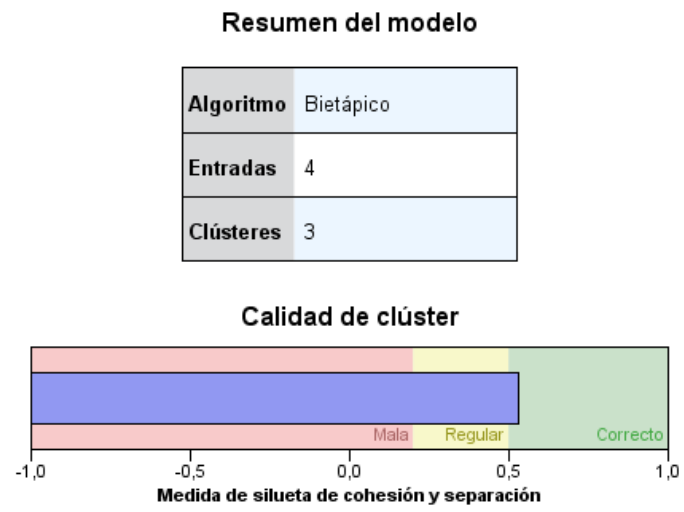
Resumen del modelo

| Algoritmo | Bietápico |
|---|---|
| Entradas | 4 |
| Clústeres | 3 |

Calidad de clúster

Mala Regular Correcto

-1,0 -0,5 0,0 0,5 1,0

Medida de silueta de cohesión y separación